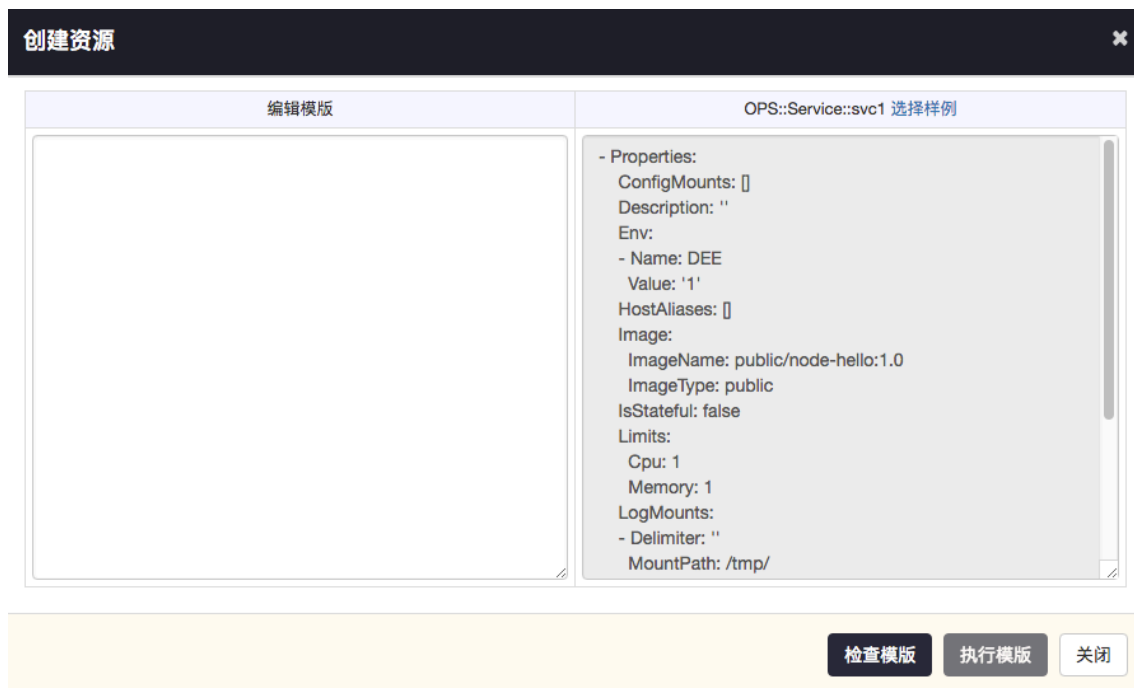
创建资源

×

| 编辑模版 | OPS::Service::svc1 选择样例 |
|---|---|

- Properties:
ConfigMounts: []
Description: ''
Env:
- Name: DEE
Value: '1'
HostAliases: []
Image:
ImageName: public/node-hello:1.0
ImageType: public
IsStateful: false
Limits:
Cpu: 1
Memory: 1
LogMounts:
- Delimiter: ''
MountPath: /tmp/

检查模版 执行模版 关闭